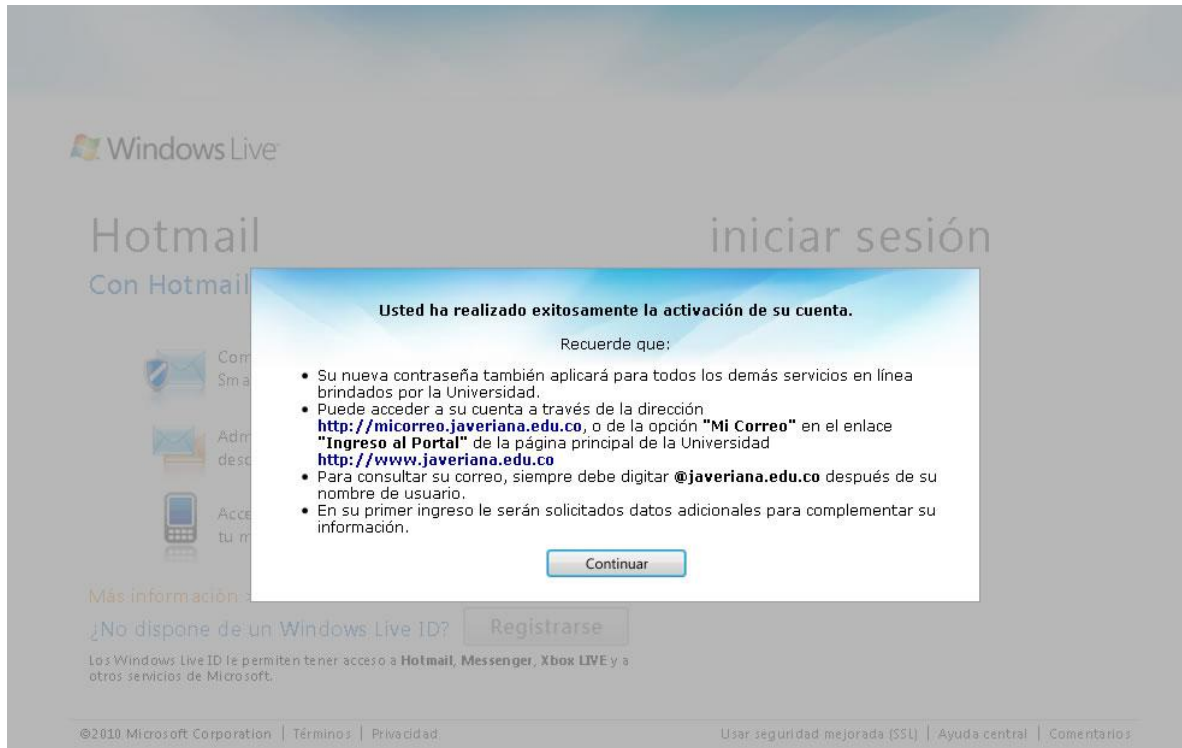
Windows Live

Hotmail

Con Hotmail

Com
Sma

Adm
desc

Acce
tu m

Más información

iniciar sesión

Usted ha realizado exitosamente la activación de su cuenta.

Recuerde que:

- Su nueva contraseña también aplicará para todos los demás servicios en línea brindados por la Universidad.
- Puede acceder a su cuenta a través de la dirección **http://micorreo.javeriana.edu.co**, o de la opción **"Mi Correo"** en el enlace **"Ingreso al Portal"** de la página principal de la Universidad **http://www.javeriana.edu.co**
- Para consultar su correo, siempre debe digitar **@javeriana.edu.co** después de su nombre de usuario.
- En su primer ingreso le serán solicitados datos adicionales para complementar su información.

Continuar

¿No dispone de un Windows Live ID? Registrarse

Los Windows Live ID le permiten tener acceso a **Hotmail**, **Messenger**, **Xbox LIVE** y a otros servicios de Microsoft.

©2010 Microsoft Corporation | Términos | Privacidad

Usar seguridad mejorada (SSL) | Ayuda central | Comentarios